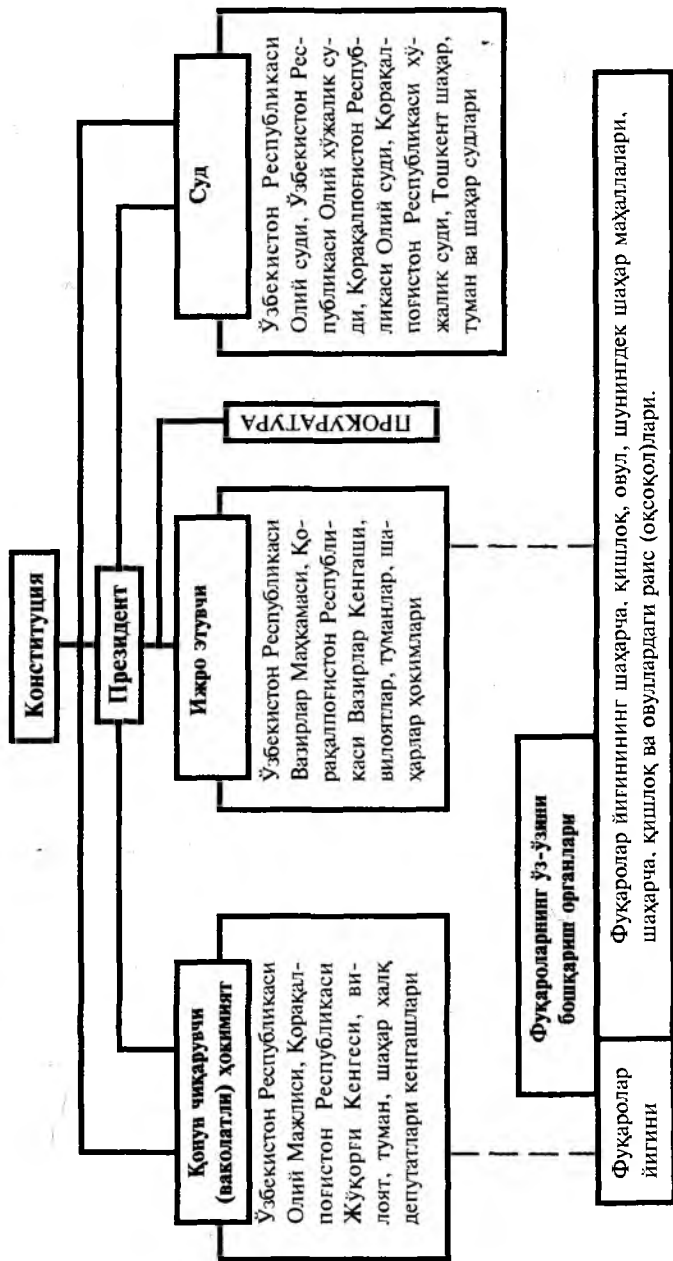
Конституция

Президент

Қонун чиқарувчи (ваколатли) ҳокимият

Ўзбекистон Республикаси Олий Мажлиси, Қорақалпоғистон Республикаси Жўқорғи Кенгеси, вилоят, туман, шаҳар халқ депутатлари кенгашлари

Ижро этувчи

Ўзбекистон Республикаси Вазирлар Маҳкамаси, Қорақалпоғистон Республикаси Вазирлар Кенгаши, вилоятлар, туманлар, шаҳарлар ҳокимлари

ПРОКУРАТУРА

Суд

Ўзбекистон Республикаси Олий суди, Ўзбекистон Республикаси Олий хўжалик суди, Қорақалпоғистон Республикаси Олий суди, Қорақалпоғистон Республикаси хўжалик суди, Тошкент шаҳар, туман ва шаҳар судлари

Фуқароларнинг ўз-ўзини бошқариш органлари

Фуқаролар йиғини

Фуқаролар йиғинининг шаҳарча, қишлоқ, овул, шунингдек шаҳар маҳаллалари, шаҳарча, қишлоқ ва овуллардаги раис (оқсоқол)лари.